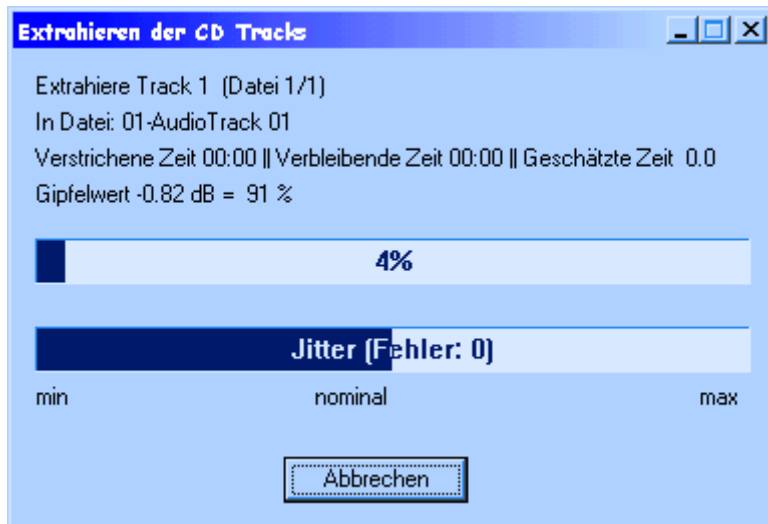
Extrahieren der CD Tracks

Extrahiere Track 1 (Datei 1/1)
In Datei: 01-AudioTrack 01
Verstrichene Zeit 00:00 || Verbleibende Zeit 00:00 || Geschätzte Zeit 0.0
Gipfelwert -0.82 dB = 91 %

4%

Jitter (Fehler: 0)

min nominal max

Abbrechen